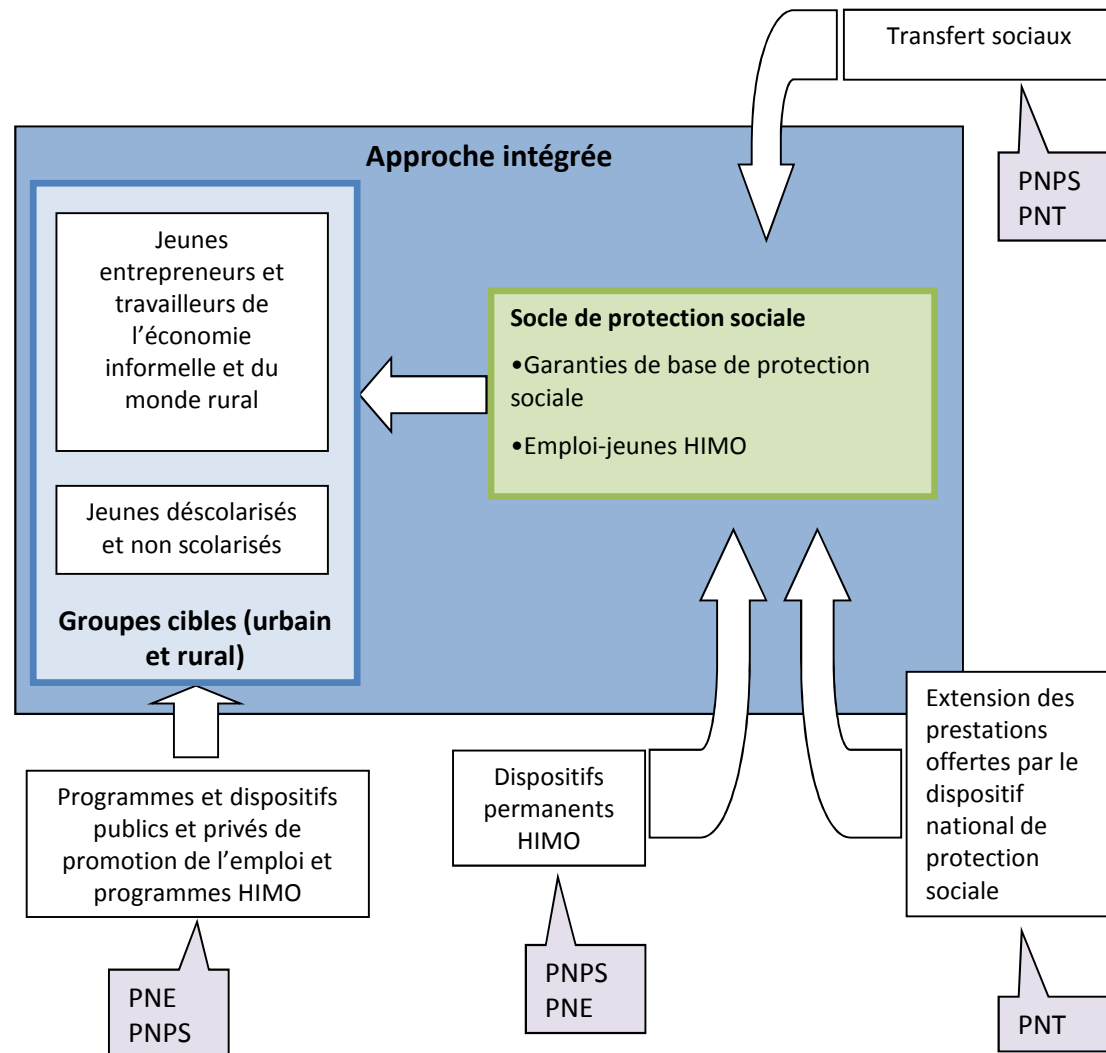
Transfert sociaux

PNPS
PNT

Approche intégrée

Jeunes entrepreneurs et travailleurs de l'économie informelle et du monde rural

Jeunes déscolarisés et non scolarisés

Groupes cibles (urbain et rural)

Socle de protection sociale

•Garanties de base de protection sociale

•Emploi-jeunes HIMO

Programmes et dispositifs publics et privés de promotion de l'emploi et programmes HIMO

PNE
PNPS

Dispositifs permanents HIMO

PNPS
PNE

Extension des prestations offertes par le dispositif national de protection sociale

PNT